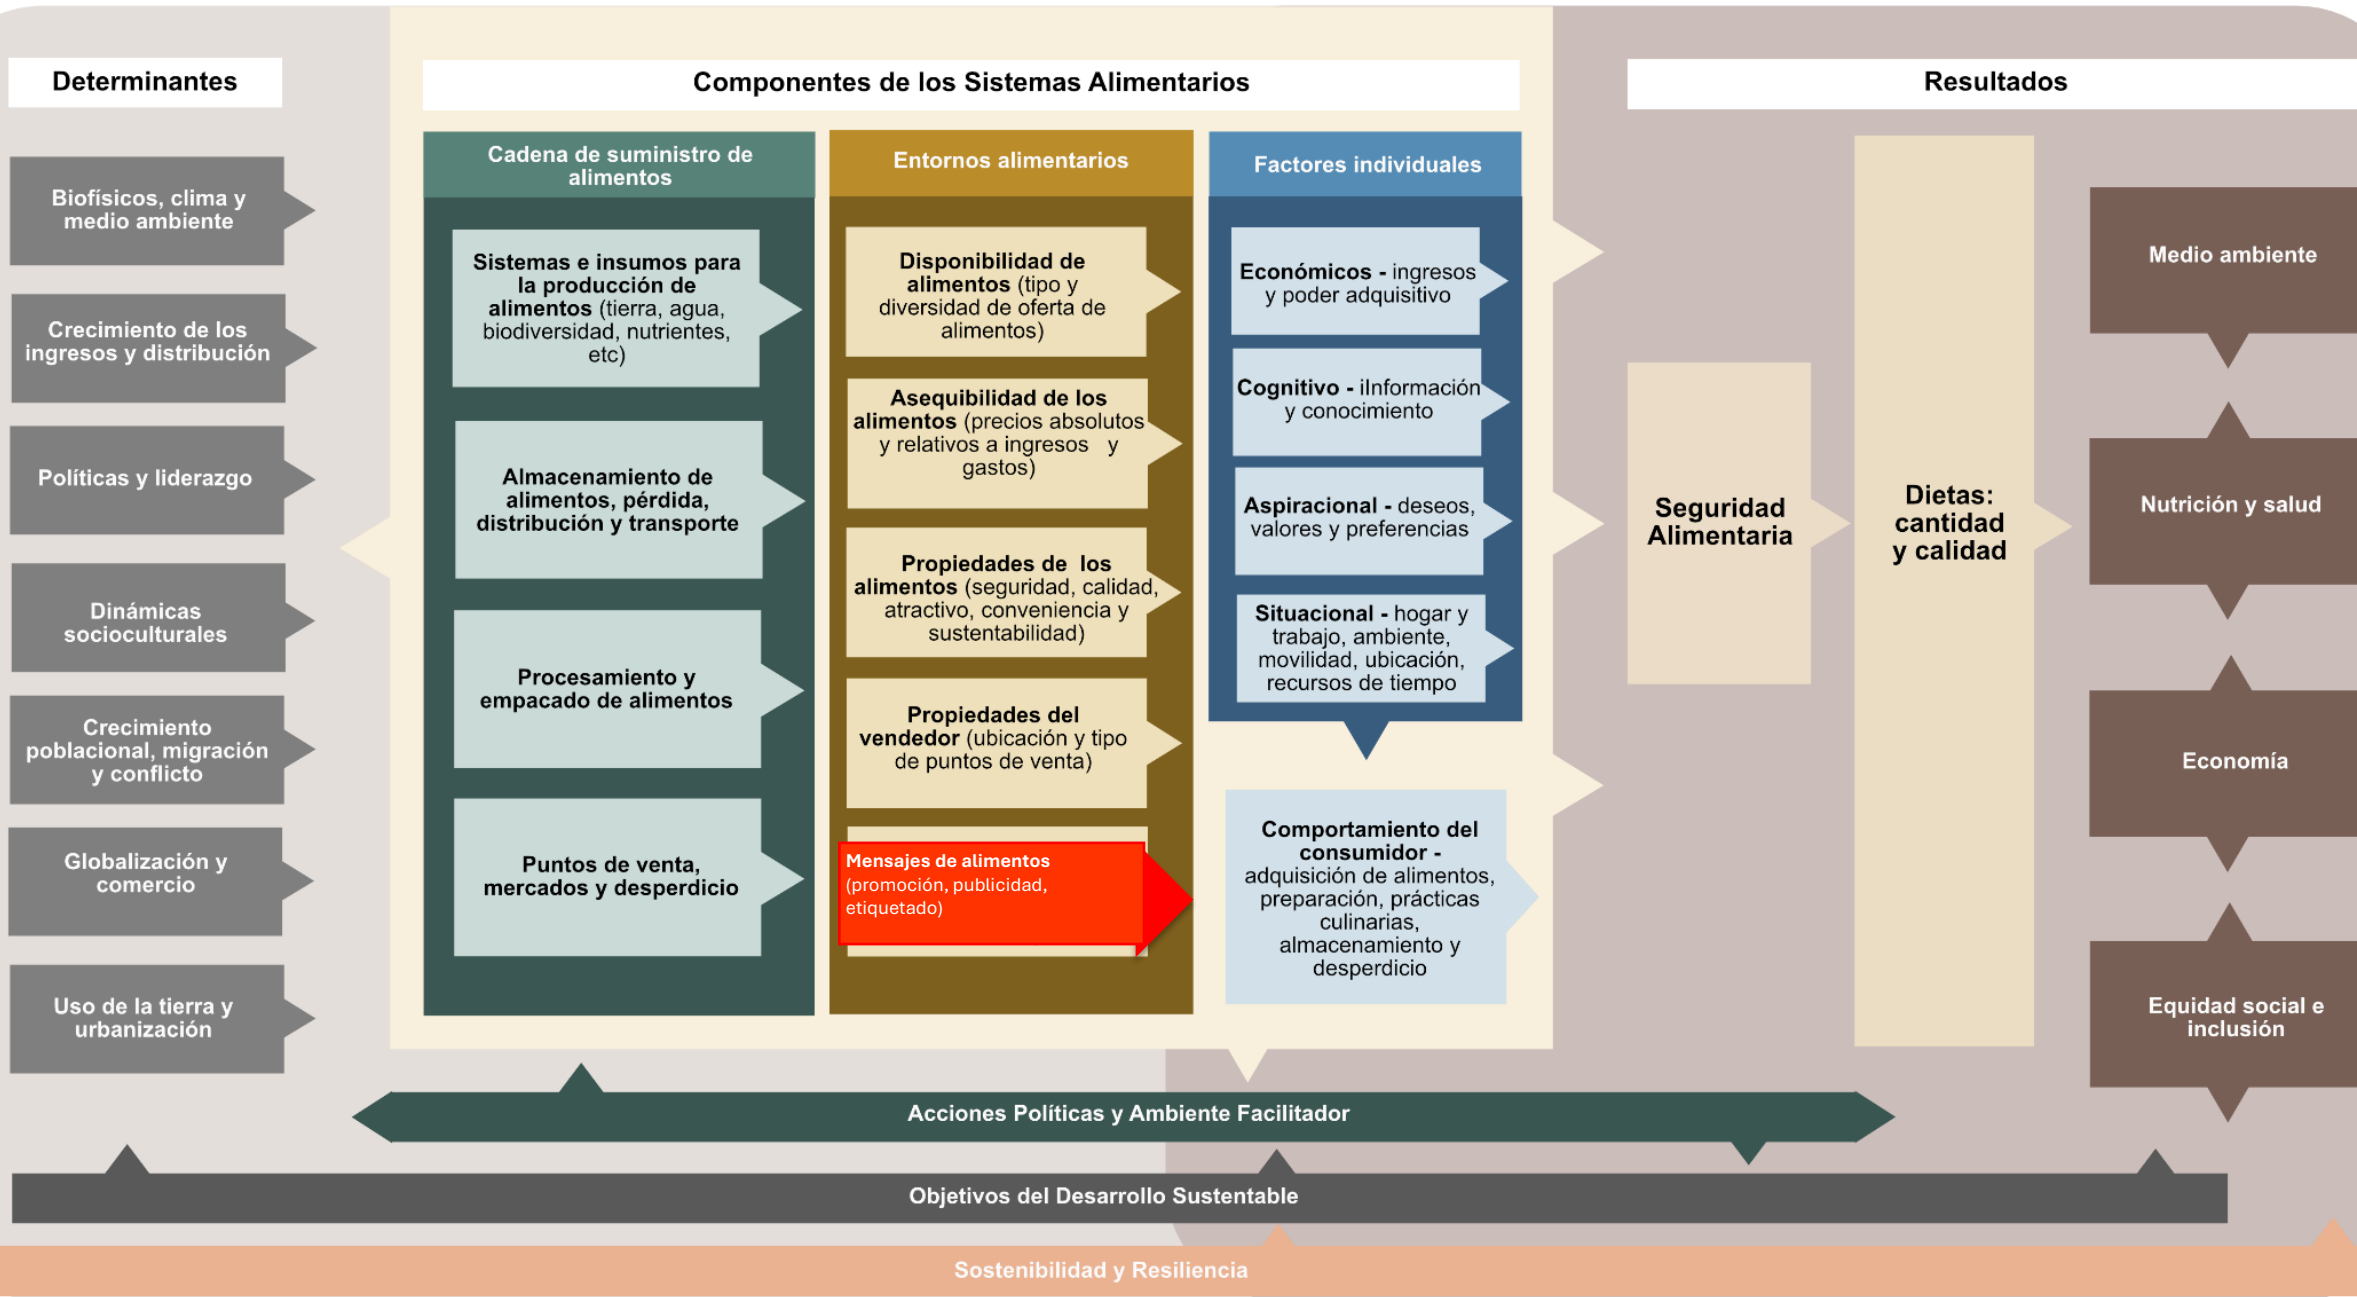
Determinantes

Biofísicos, clima y medio ambiente

Crecimiento de los ingresos y distribución

Políticas y liderazgo

Dinámicas socioculturales

Crecimiento poblacional, migración y conflicto

Globalización y comercio

Uso de la tierra y urbanización

Componentes de los Sistemas Alimentarios

Cadena de suministro de alimentos

Sistemas e insumos para la producción de alimentos (tierra, agua, biodiversidad, nutrientes, etc)

Almacenamiento de alimentos, pérdida, distribución y transporte

Procesamiento y empacado de alimentos

Puntos de venta, mercados y desperdicio

Entornos alimentarios

Disponibilidad de alimentos (tipo y diversidad de oferta de alimentos)

Asequibilidad de los alimentos (precios absolutos y relativos a ingresos y gastos)

Propiedades de los alimentos (seguridad, calidad, atractivo, conveniencia y sustentabilidad)

Propiedades del vendedor (ubicación y tipo de puntos de venta)

Mensajes de alimentos (promoción, publicidad, etiquetado)

Factores individuales

Económicos - ingresos y poder adquisitivo

Cognitivo - iInformación y conocimiento

Aspiracional - deseos, valores y preferencias

Situacional - hogar y trabajo, ambiente, movilidad, ubicación, recursos de tiempo

Comportamiento del consumidor - adquisición de alimentos, preparación, prácticas culinarias, almacenamiento y desperdicio

Resultados

Seguridad Alimentaria

Dietas: cantidad y calidad

Medio ambiente

Nutrición y salud

Economía

Equidad social e inclusión

Acciones Políticas y Ambiente Facilitador

Objetivos del Desarrollo Sustentable

Sostenibilidad y Resiliencia